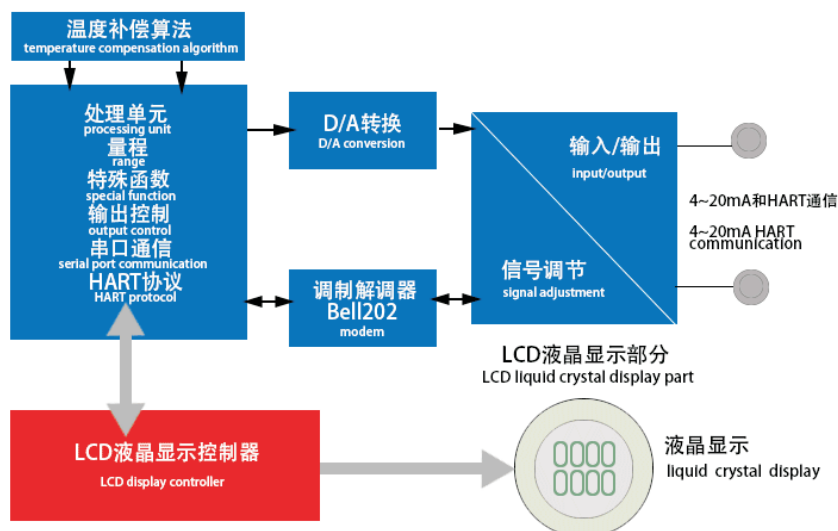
温度补偿算法
temperature compensation algorithm

处理单元
processing unit
量程
range
特殊函数
special function
输出控制
output control
串口通信
serial port communication
HART协议
HART protocol

D/A转换
D/A conversion

输入/输出
input/output

信号调节
signal adjustment

4~20mA和HART通信
4~20mA HART communication

调制解调器
Bell202
modem

LCD液晶显示部分
LCD liquid crystal display part

LCD液晶显示控制器
LCD display controller

液晶显示
liquid crystal display